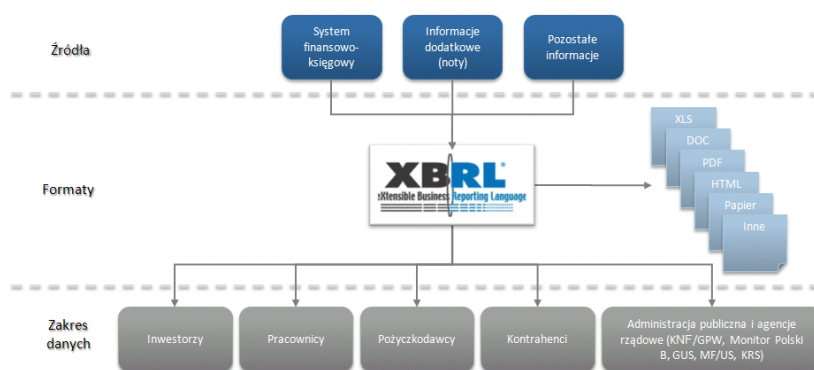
Źródła

System finansowo-księgowy

Informacje dodatkowe (noty)

Pozostałe informacje

Formaty

XBRL
eXtensible Business Reporting Language

XLS

DOC

PDF

HTML

Papier

Inne

Zakres danych

Inwestorzy

Pracownicy

Pożyczkodawcy

Kontrahenci

Administracja publiczna i agencje rządowe (KNF/GPW, Monitor Polski B, GUS, MF/US, KRS)